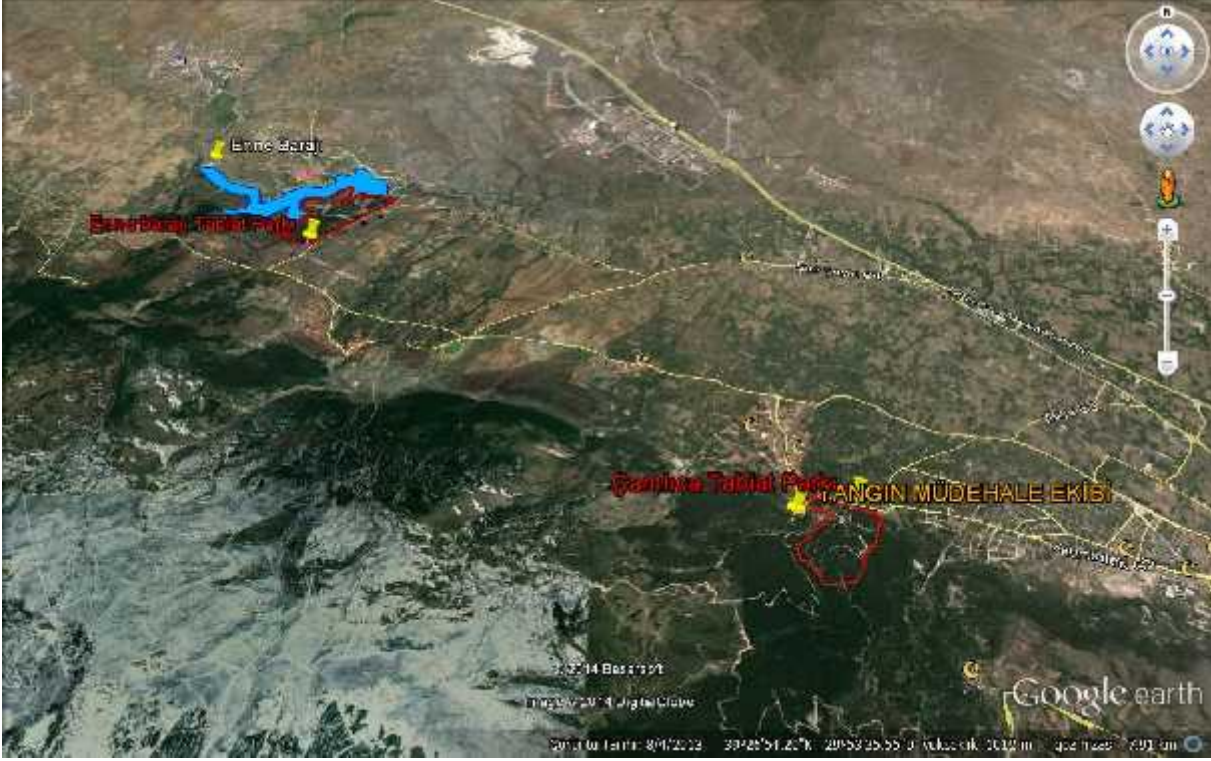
N

Emre Barajı

Emre Barajı Tabiat Parkı

Çamlıca Tabiat Parkı

YANGIN MÜDEHALE EKİBİ

© 2014 Basarsoft

Image © 2014 DigitalGlobe

Google earth

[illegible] tarihi: 8/4/2013 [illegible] 39°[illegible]'51.20" K 29°53'35.55" D yükseklik 1012 m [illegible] 7.91 km